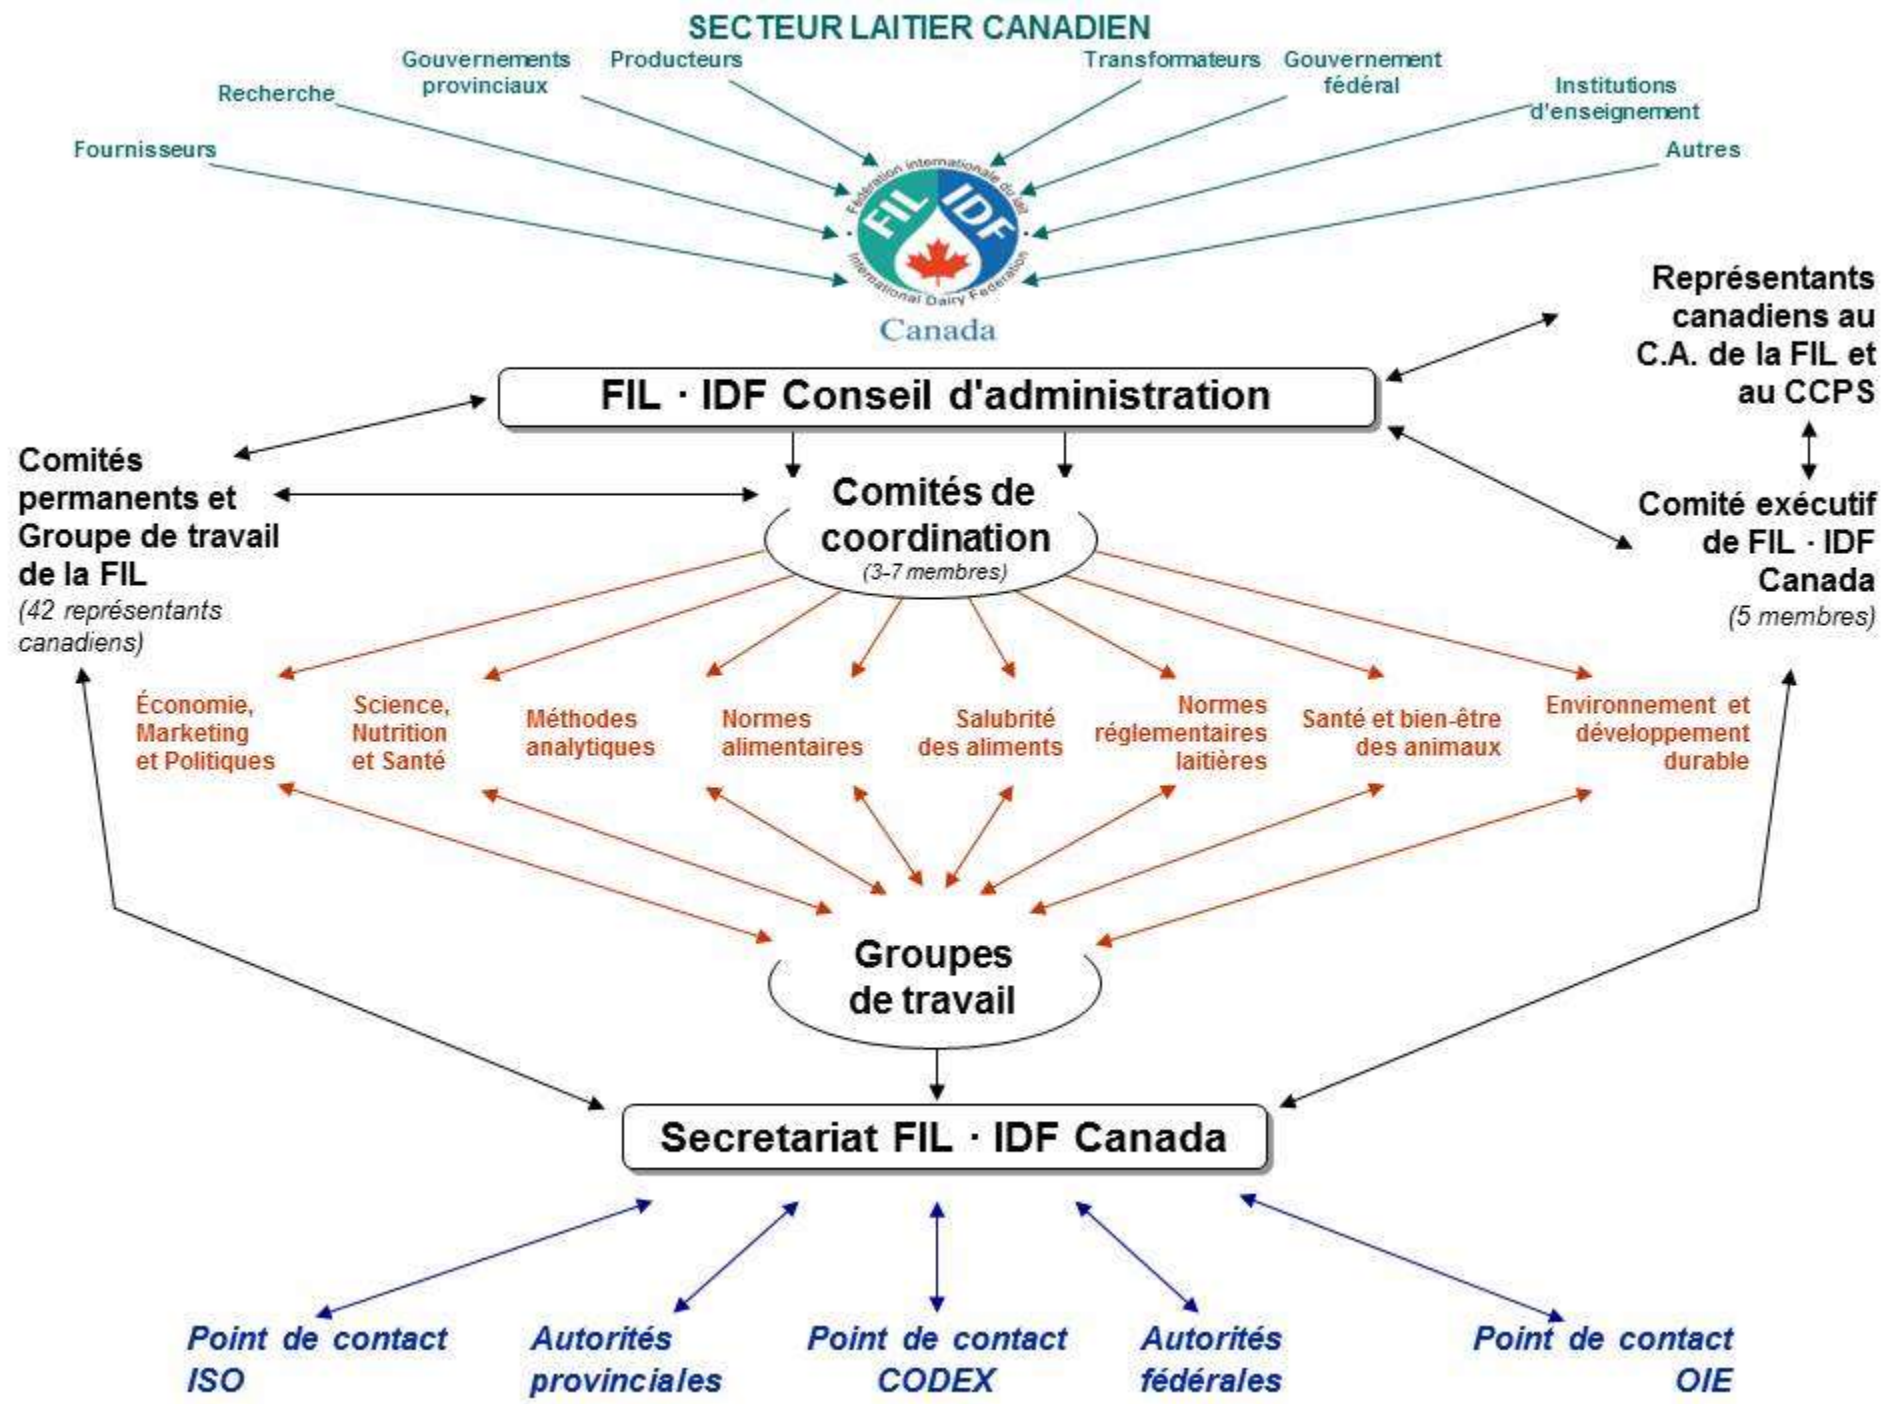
SECTEUR LAITIER CANADIEN

Fournisseurs

Recherche

Gouvernements provinciaux

Producteurs

Transformateurs

Gouvernement fédéral

Institutions d'enseignement

Autres

Fédération internationale du lait

FIL IDF

International Dairy Federation

Canada

Représentants canadiens au C.A. de la FIL et au CCPS

FIL · IDF Conseil d'administration

Comités permanents et Groupe de travail de la FIL
(42 représentants canadiens)

Comités de coordination
(3-7 membres)

Comité exécutif de FIL · IDF Canada
(5 membres)

Économie, Marketing et Politiques

Science, Nutrition et Santé

Méthodes analytiques

Normes alimentaires

Salubrité des aliments

Normes réglementaires laitières

Santé et bien-être des animaux

Environnement et développement durable

Groupes de travail

Secretariat FIL · IDF Canada

Point de contact ISO

Autorités provinciales

Point de contact CODEX

Autorités fédérales

Point de contact OIE